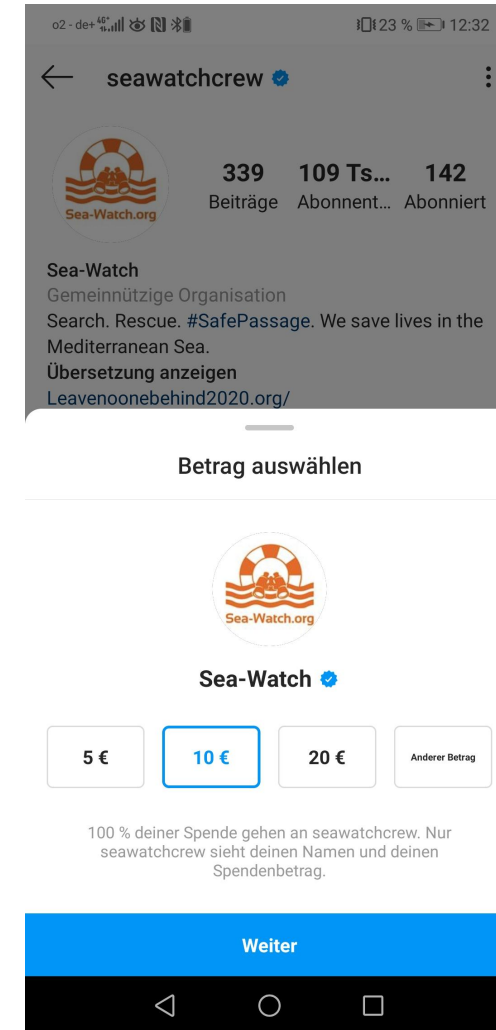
o2 - de+ 4G 23 % 12:32

seawatchcrew

Sea-Watch.org

339 Beiträge

109 Ts... Abonnent...

142 Abonniert

Sea-Watch
Gemeinnützige Organisation
Search. Rescue. #SafePassage. We save lives in the Mediterranean Sea.
Übersetzung anzeigen
Leavenoonebehind2020.org/

Betrag auswählen

Sea-Watch.org

Sea-Watch

5 €

10 €

20 €

Anderer Betrag

100 % deiner Spende gehen an seawatchcrew. Nur seawatchcrew sieht deinen Namen und deinen Spendenbetrag.

Weiter